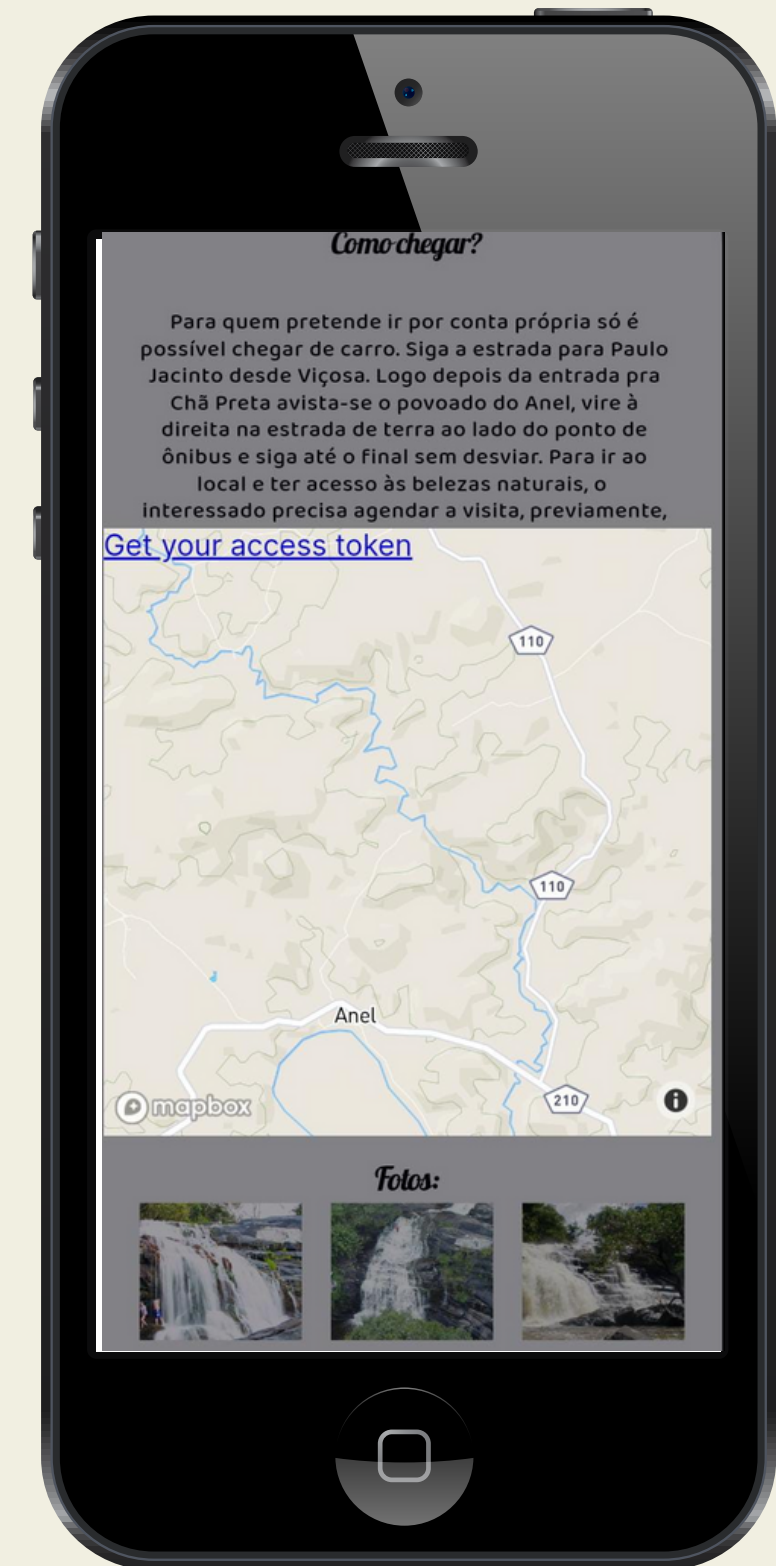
Como chegar?

Para quem pretende ir por conta própria só é possível chegar de carro. Siga a estrada para Paulo Jacinto desde Viçosa. Logo depois da entrada pra Chã Preta avista-se o povoado do Anel, vire à direita na estrada de terra ao lado do ponto de ônibus e siga até o final sem desviar. Para ir ao local e ter acesso às belezas naturais, o interessado precisa agendar a visita, previamente,

Get your access token

110

110

Anel

210

mapbox

Fotos: